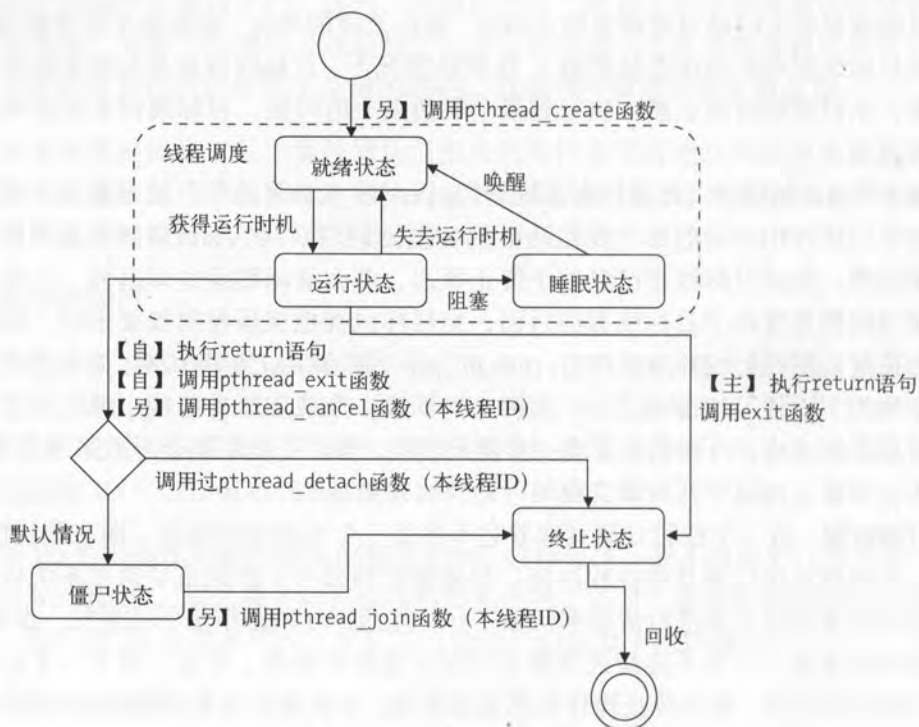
【另】调用pthread_create函数

线程调度

就绪状态

唤醒

获得运行时机

失去运行时机

运行状态

睡眠状态

阻塞

【自】执行return语句
【自】调用pthread_exit函数
【另】调用pthread_cancel函数（本线程ID）

【主】执行return语句
调用exit函数

调用过pthread_detach函数（本线程ID）

默认情况

终止状态

僵尸状态

【另】调用pthread_join函数（本线程ID）

回收